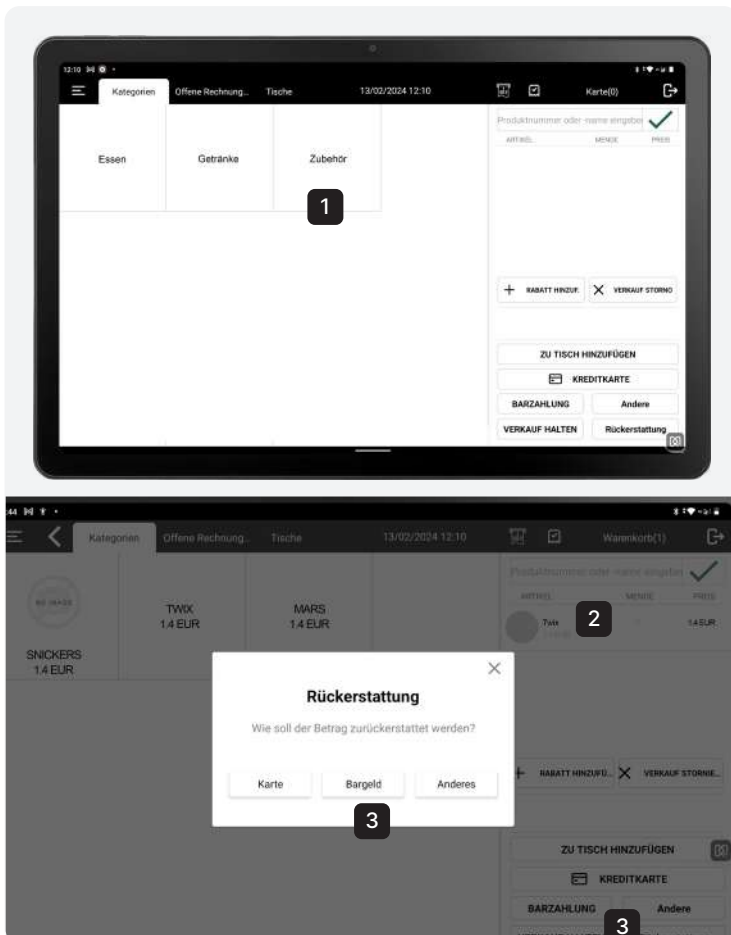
12:10

Kategorien Offene Rechnung... Tische 13/02/2024 12:10 Karte(0)

Produktnummer oder -name eingeben

ARTIKEL MENGE PREIS

Essen Getränke Zubehör

1

+ RABATT HINZUF. X VERKAUF STORNO

ZU TISCH HINZUFÜGEN

KREDITKARTE

BARZAHLUNG Andere

VERKAUF HALTEN Rückerstattung

:44

Kategorien Offene Rechnung... Tische 13/02/2024 12:10 Warenkorb(1)

Produktnummer oder -name eingeben

ARTIKEL MENGE PREIS

NO IMAGE

TWIX 1.4 EUR

MARS 1.4 EUR

SNICKERS 1.4 EUR

Twix 1.4 EUR

2

Rückerstattung

Wie soll der Betrag zurückerstattet werden?

Karte Bargeld Anderes

3

+ RABATT HINZUFÜ... X VERKAUF STORNIE...

ZU TISCH HINZUFÜGEN

KREDITKARTE

BARZAHLUNG Andere

3